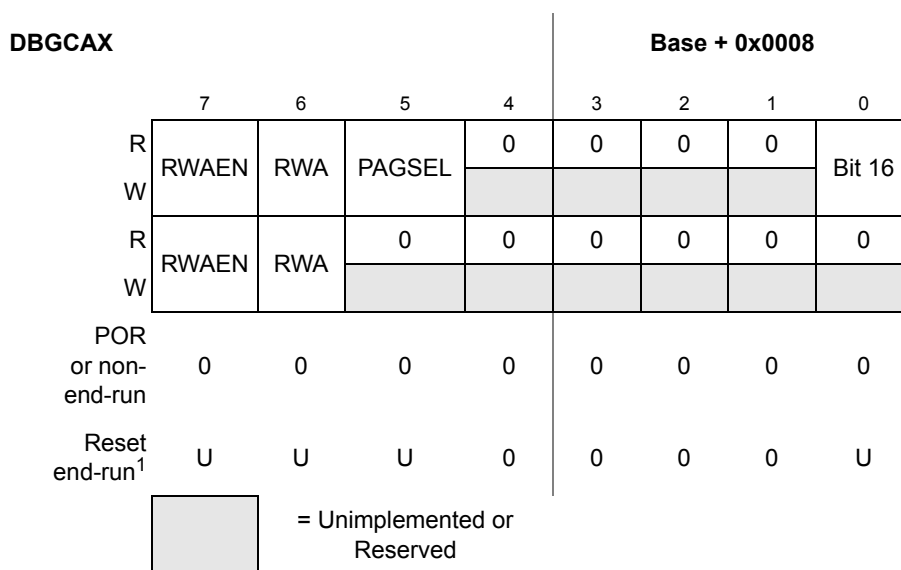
DBGCAX

Base + 0x0008

| | 7 | 6 | 5 | 4 | 3 | 2 | 1 | 0 |
|---|---|---|---|---|---|---|---|---|
| R | RWAEN | RWA | PAGSEL | 0 | 0 | 0 | 0 | Bit 16 |
| W | | | | | | | | |
| R | RWAEN | RWA | 0 | 0 | 0 | 0 | 0 | 0 |
| W | | | | | | | | |
| POR or non-end-run | 0 | 0 | 0 | 0 | 0 | 0 | 0 | 0 |
| Reset end-run$^1$ | U | U | U | 0 | 0 | 0 | 0 | U |

= Unimplemented or Reserved